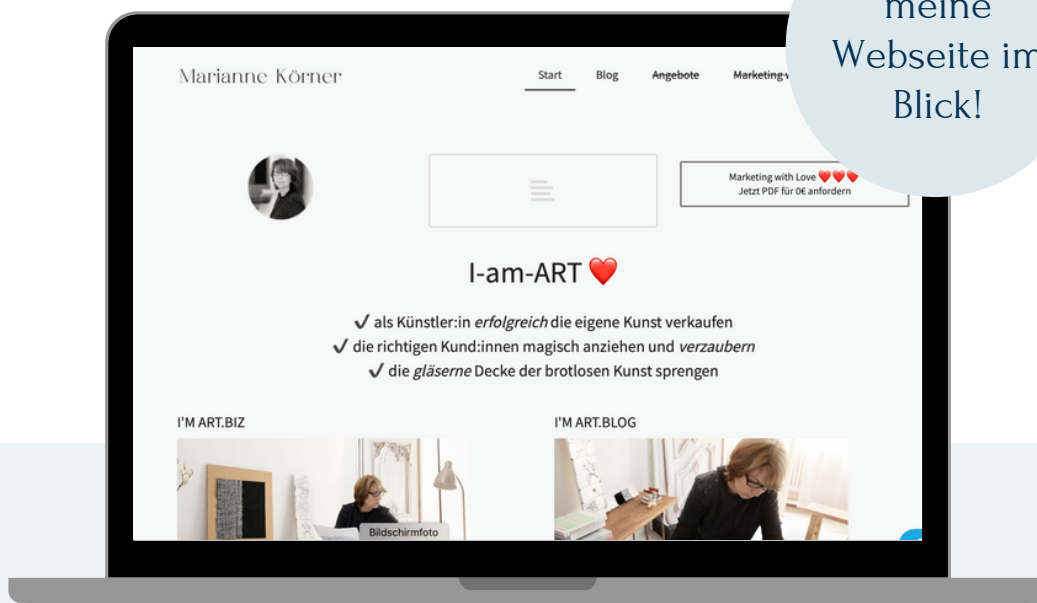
meine Webseite im Blick!

Marianne Körner

Start Blog Angebote Marketing

Marketing with Love ❤️❤️❤️
Jetzt PDF für 0€ anfordern

I-am-ART ❤️

✔ als Künstler:in *erfolgreich* die eigene Kunst verkaufen
✔ die richtigen Kund:innen magisch anziehen und *verzaubern*
✔ die *gläserne* Decke der brotlosen Kunst sprengen

I'M ART.BIZ

Bildschirmfoto

I'M ART.BLOG